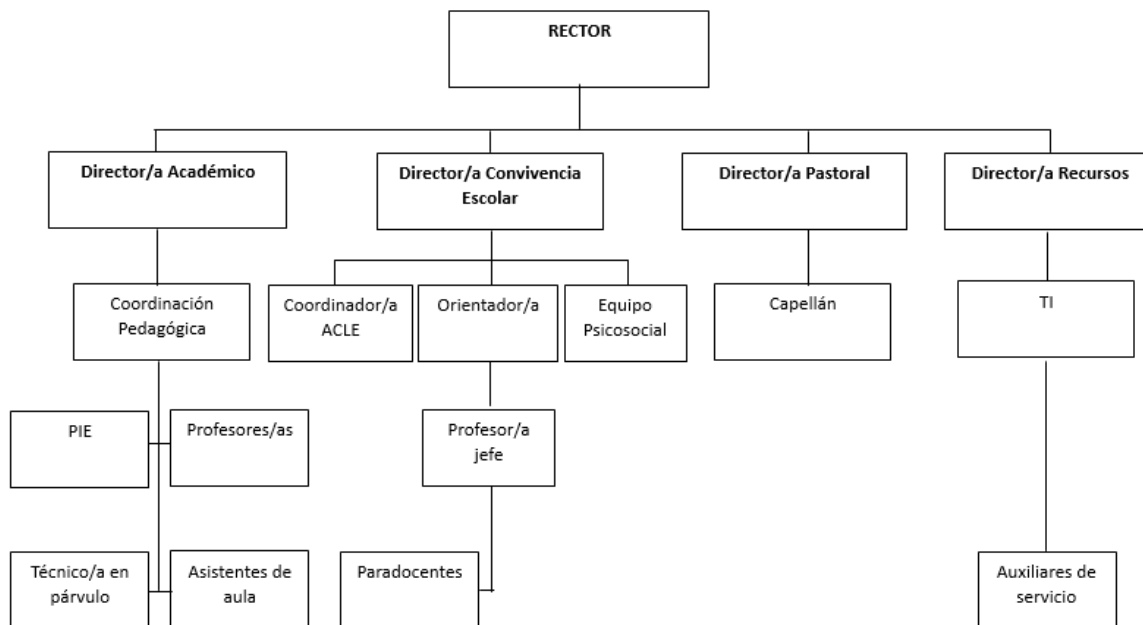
RECTOR

Director/a Académico

Director/a Convivencia Escolar

Director/a Pastoral

Director/a Recursos

Coordinación Pedagógica

Coordinador/a ACLE

Orientador/a

Equipo Psicosocial

Capellán

TI

PIE

Profesores/as

Profesor/a jefe

Técnico/a en párvulo

Asistentes de aula

Paradocentes

Auxiliares de servicio